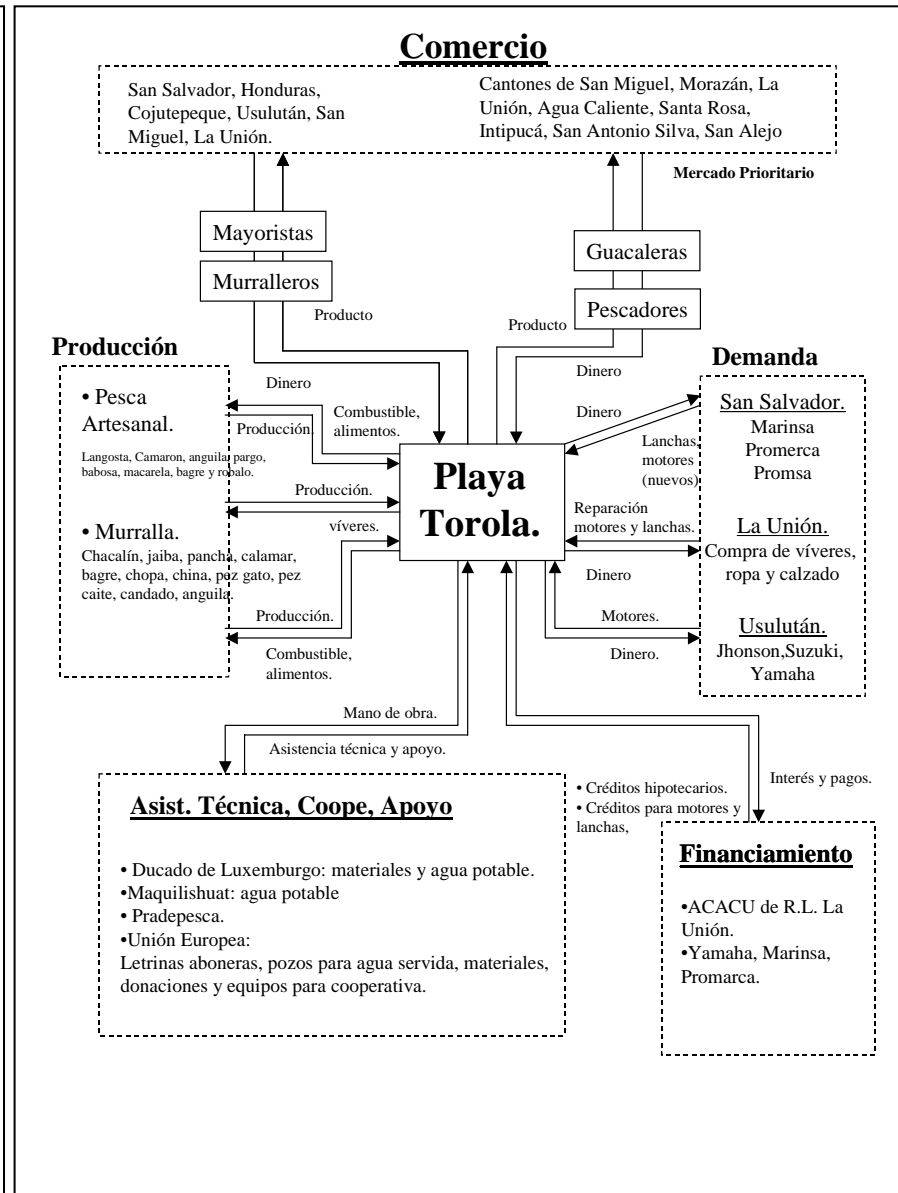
Comercio

San Salvador, Honduras, Cojutepeque, Usulután, San Miguel, La Unión.

Cantones de San Miguel, Morazán, La Unión, Agua Caliente, Santa Rosa, Intipucá, San Antonio Silva, San Alejo

Mercado Prioritario

Mayoristas

Murralleros

Guacaleras

Pescadores

Producto

Producto

Producción

Dinero

Dinero

Demanda

• Pesca Artesanal.

Langosta, Camaron, anguila pargo, babosa, macarela, bagre y robalo.

Producción.

Combustible, alimentos.

Producción.

víveres.

• Murralla.

Chacalín, jaiba, pancha, calamar, bagre, chopa, china, pez gato, pez caite, candado, anguila.

Producción.

Combustible, alimentos.

Playa Torola.

Dinero

Lanchas, motores (nuevos)

San Salvador.
Marinsa
Promerca
Promsa

Reparación motores y lanchas.

La Unión.
Compra de víveres, ropa y calzado

Dinero

Motores.

Dinero.

Usulután.
Jhonson,Suzuki, Yamaha

Mano de obra.

Asistencia técnica y apoyo.

• Créditos hipotecarios.
• Créditos para motores y lanchas,

Interés y pagos.

Asist. Técnica, Coope, Apoyo

• Ducado de Luxemburgo: materiales y agua potable.
•Maquilishuat: agua potable
• Pradepesca.
•Unión Europea:
Letrinas aboneras, pozos para agua servida, materiales, donaciones y equipos para cooperativa.

Financiamiento

•ACACU de R.L. La Unión.
•Yamaha, Marinsa, Promarca.